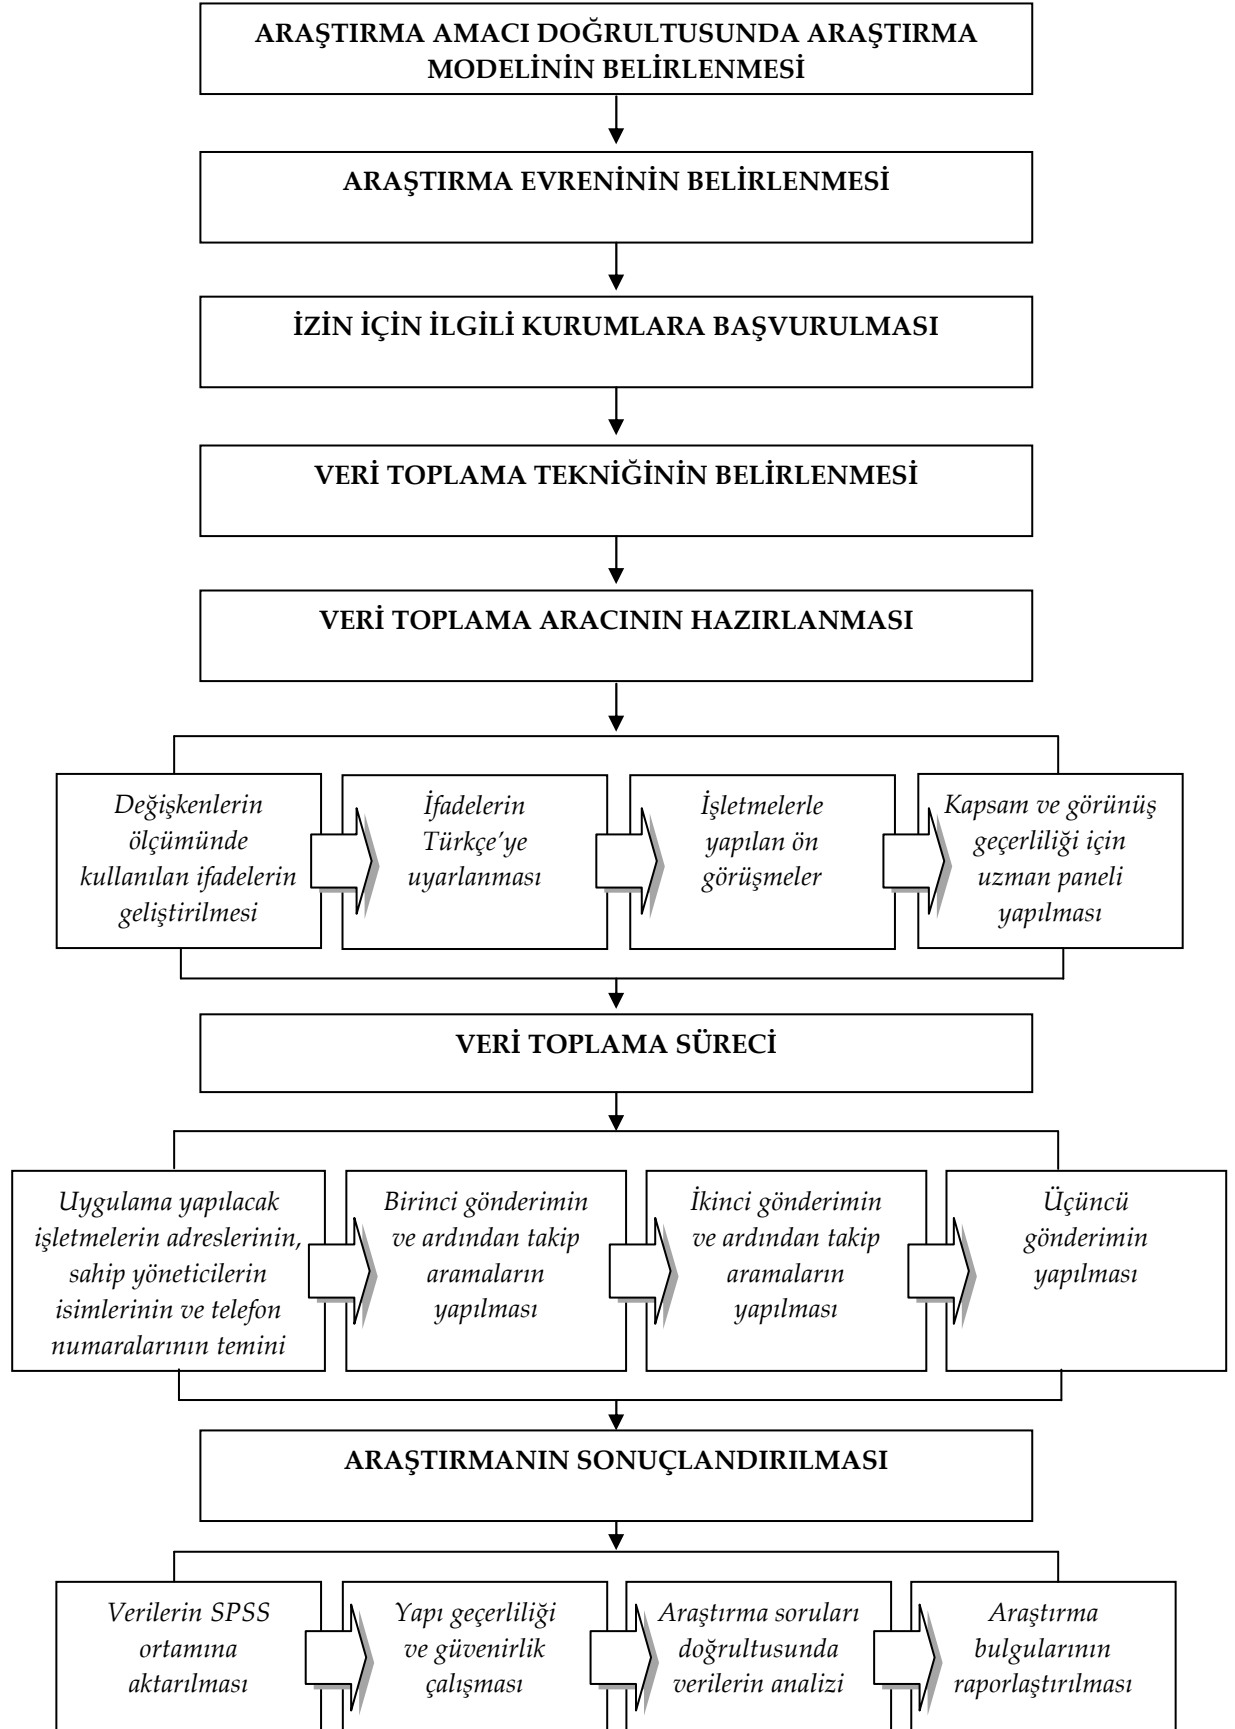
ARAŞTIRMA AMACI DOĞRULTUSUNDA ARAŞTIRMA MODELİNİN BELİRLENMESİ

ARAŞTIRMA EVRENİNİN BELİRLENMESİ

İZİN İÇİN İLGİLİ KURUMLARA BAŞVURULMASI

VERİ TOPLAMA TEKNİĞİNİN BELİRLENMESİ

VERİ TOPLAMA ARACININ HAZIRLANMASI

Değişkenlerin ölçümünde kullanılan ifadelerin geliştirilmesi

İfadelerin Türkçe'ye uyarlanması

İşletmelerle yapılan ön görüşmeler

Kapsam ve görünüş geçerliliği için uzman paneli yapılması

VERİ TOPLAMA SÜRECİ

Uygulama yapılacak işletmelerin adreslerinin, sahip yöneticilerin isimlerinin ve telefon numaralarının temini

Birinci gönderimin ve ardından takip aramaların yapılması

İkinci gönderimin ve ardından takip aramaların yapılması

Üçüncü gönderimin yapılması

ARAŞTIRMANIN SONUÇLANDIRILMASI

Verilerin SPSS ortamına aktarılması

Yapı geçerliliği ve güvenirlik çalışması

Araştırma soruları doğrultusunda verilerin analizi

Araştırma bulgularının raporlaştırılması